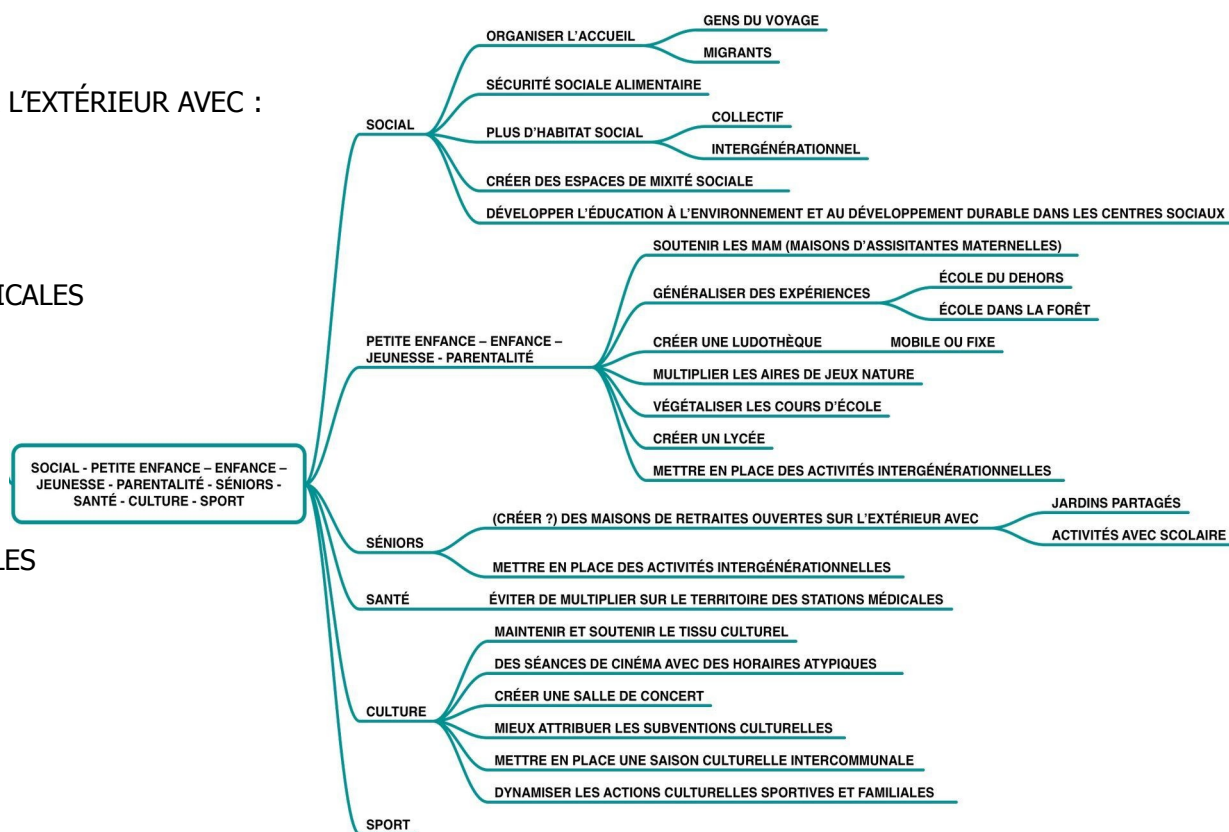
L'EXTÉRIEUR AVEC :

ICALES

LES

SOCIAL - PETITE ENFANCE – ENFANCE – JEUNESSE - PARENTALITÉ - SÉNIORS - SANTÉ - CULTURE - SPORT

SOCIAL

ORGANISER L'ACCUEIL

GENS DU VOYAGE

MIGRANTS

SÉCURITÉ SOCIALE ALIMENTAIRE

PLUS D'HABITAT SOCIAL

COLLECTIF

INTERGÉNÉRATIONNEL

CRÉER DES ESPACES DE MIXITÉ SOCIALE

DÉVELOPPER L'ÉDUCATION À L'ENVIRONNEMENT ET AU DÉVELOPPEMENT DURABLE DANS LES CENTRES SOCIAUX

PETITE ENFANCE – ENFANCE – JEUNESSE - PARENTALITÉ

SOUTENIR LES MAM (MAISONS D'ASSISITANTES MATERNELLES)

GÉNÉRALISER DES EXPÉRIENCES

ÉCOLE DU DEHORS

ÉCOLE DANS LA FORÊT

CRÉER UNE LUDOTHÈQUE

MOBILE OU FIXE

MULTIPLIER LES AIRES DE JEUX NATURE

VÉGÉTALISER LES COURS D'ÉCOLE

CRÉER UN LYCÉE

METTRE EN PLACE DES ACTIVITÉS INTERGÉNÉRATIONNELLES

SÉNIORS

(CRÉER ?) DES MAISONS DE RETRAITES OUVERTES SUR L'EXTÉRIEUR AVEC

JARDINS PARTAGÉS

ACTIVITÉS AVEC SCOLAIRE

METTRE EN PLACE DES ACTIVITÉS INTERGÉNÉRATIONNELLES

SANTÉ

ÉVITER DE MULTIPLIER SUR LE TERRITOIRE DES STATIONS MÉDICALES

CULTURE

MAINTENIR ET SOUTENIR LE TISSU CULTUREL

DES SÉANCES DE CINÉMA AVEC DES HORAIRES ATYPIQUES

CRÉER UNE SALLE DE CONCERT

MIEUX ATTRIBUER LES SUBVENTIONS CULTURELLES

METTRE EN PLACE UNE SAISON CULTURELLE INTERCOMMUNALE

DYNAMISER LES ACTIONS CULTURELLES SPORTIVES ET FAMILIALES

SPORT